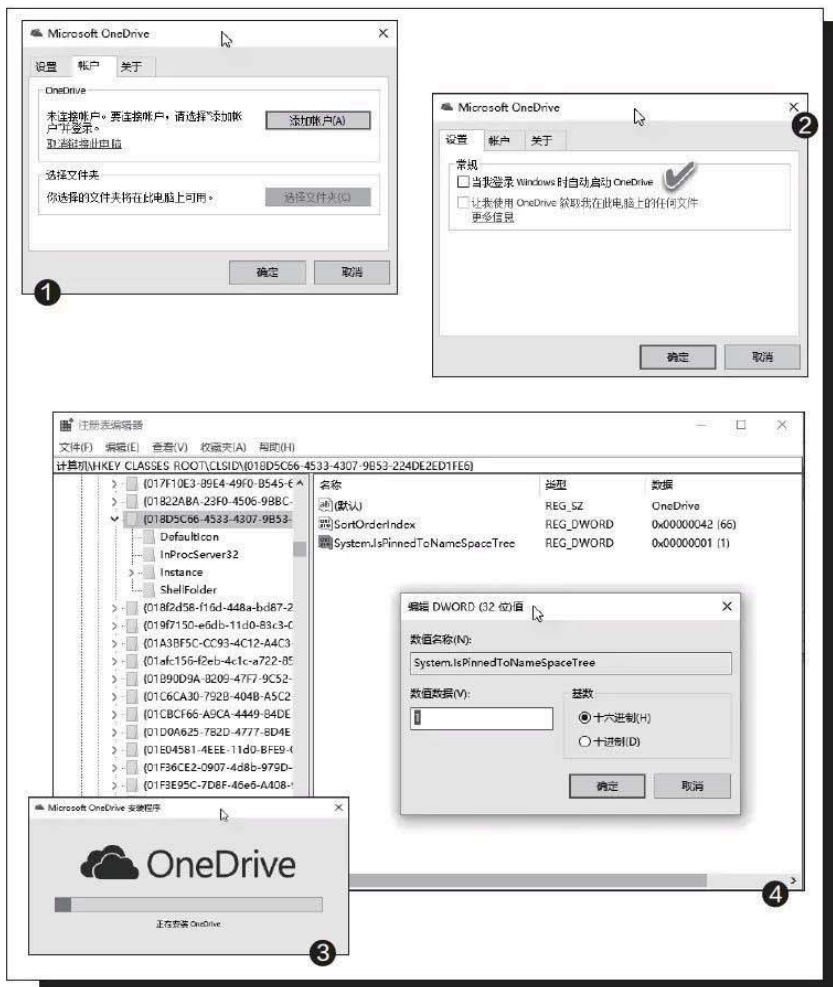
Microsoft OneDrive ×

设置 帐户 关于

OneDrive

未连接帐户。要连接帐户，请选择"添加帐户"并登录。

取消链接此电脑

添加帐户(A)

选择文件夹

你选择的文件夹将在此电脑上可用。

选择文件夹(C)

确定 取消

1

Microsoft OneDrive ×

2

设置 帐户 关于

常规

当我登录 Windows 时自动启动 OneDrive

让我使用 OneDrive 获取我在此电脑上的任何文件

更多信息

确定 取消

注册表编辑器

文件(F) 编辑(E) 查看(V) 收藏夹(A) 帮助(H)

计算机\HKEY_CLASSES_ROOT\CLSID\{018D5C66-4533-4307-9B53-224DE2ED1FE6}

{017F10E3-89E4-49F0-B545-6
{01822ABA-23F0-4506-9BBC-
{018D5C66-4533-4307-9B53-
DefaultIcon
InProcServer32
Instance
ShellFolder
{018f2d58-f16d-448a-bd87-2
{019f7150-e6db-11d0-83c3-0
{01A3BF5C-CC93-4C12-A4C3-
{01afc156-f2eb-4c1c-a722-85
{01B90D9A-8209-47F7-9C52-
{01C6CA30-792B-404B-A5C2
{01CBCF66-A9CA-4449-84DE
{01D0A625-782D-4777-8D4E
{01E04581-4EEE-11d0-BFE9-
{01F36CE2-0907-4d8b-979D-
{01F3E95C-7D8F-46e6-A408-

| 名称 | 类型 | 数据 |
|---|---|---|
| (默认) | REG_SZ | OneDrive |
| SortOrderIndex | REG_DWORD | 0x00000042 (66) |
| System.IsPinnedToNameSpaceTree | REG_DWORD | 0x00000001 (1) |

编辑 DWORD (32 位)值 ×

数值名称(N):

System.IsPinnedToNameSpaceTree

数值数据(V):

1

基数

十六进制(H)

十进制(D)

确定 取消

Microsoft OneDrive 安装程序 ×

OneDrive

正在安装 OneDrive

3

4